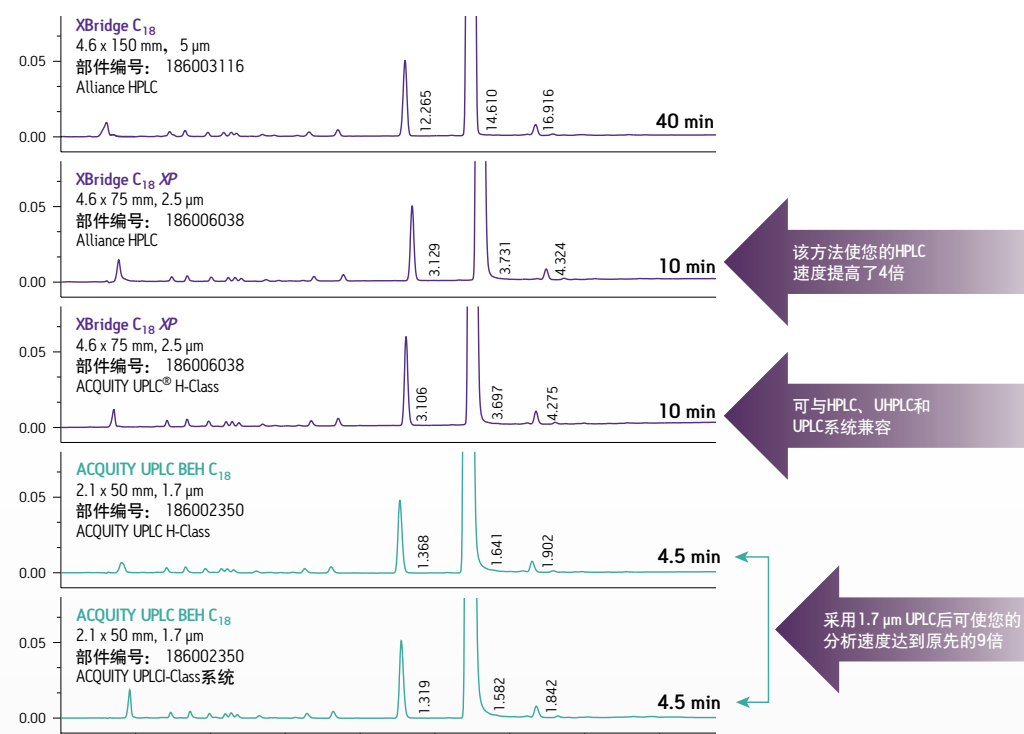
XBridge $C_{18}$
4.6 x 150 mm, 5 µm
部件编号： 186003116
Alliance HPLC

0.05
0.00

12.265
14.610
16.916

40 min

XBridge $C_{18}$ XP
4.6 x 75 mm, 2.5 µm
部件编号： 186006038
Alliance HPLC

0.05
0.00

3.129
3.731
4.324

10 min

该方法使您的HPLC速度提高了4倍

XBridge $C_{18}$ XP
4.6 x 75 mm, 2.5 µm
部件编号： 186006038
ACQUITY UPLC® H-Class

0.05
0.00

3.106
3.697
4.275

10 min

可与HPLC、UHPLC和UPLC系统兼容

ACQUITY UPLC BEH $C_{18}$
2.1 x 50 mm, 1.7 µm
部件编号： 186002350
ACQUITY UPLC H-Class

0.05
0.00

1.368
1.641
1.902

4.5 min

采用1.7 µm UPLC后可使您的分析速度达到原先的9倍

ACQUITY UPLC BEH $C_{18}$
2.1 x 50 mm, 1.7 µm
部件编号： 186002350
ACQUITY UPLCI-Class系统

0.05
0.00

1.319
1.582
1.842

4.5 min